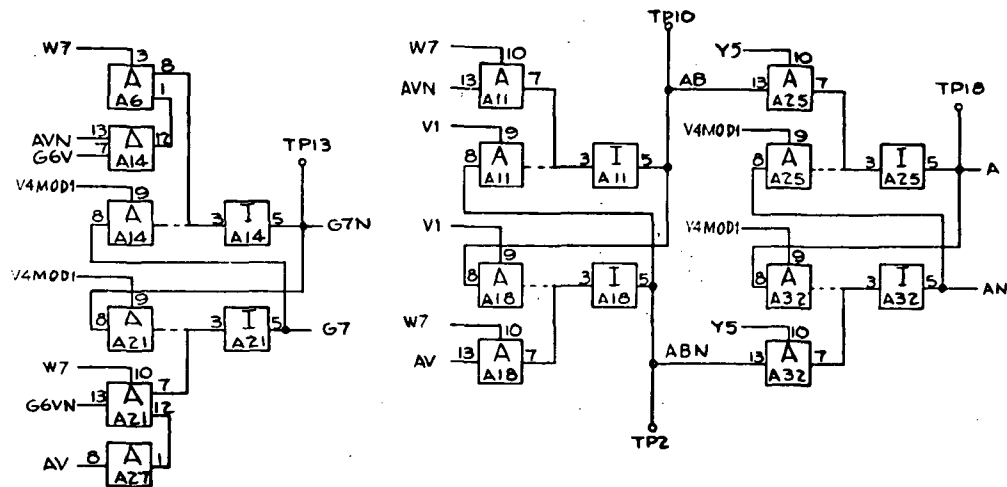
W7
3
A
A6
8
1
AVN
G6V
13
7
A
A14
12
TP13
V4MOD1
9
8
A
A14
3
I
A14
5
G7N
V4MOD1
9
8
A
A21
3
I
A21
5
G7
W7
10
13
A
A21
7
G6VN
12
AV
8
A
A27
1

TP10
W7
10
AVN
13
A
A11
7
A8
V1
9
8
A
A11
3
I
A11
5
V1
9
8
A
A18
3
I
A18
5
W7
10
AV
13
A
A18
7
ABN
TP2

Y5
10
13
A
A25
7
TP18
V4MOD1
9
8
A
A25
3
I
A25
5
A
V4MOD1
9
8
A
A32
3
I
A32
5
AN
Y5
10
13
A
A32
7